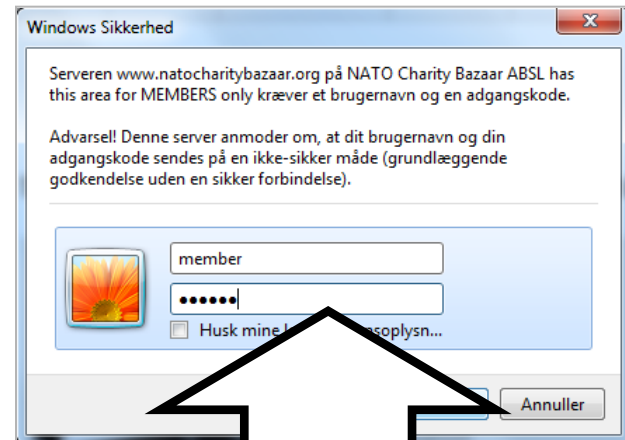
Windows Sikkerhed

Serveren www.natocharitybazaar.org på NATO Charity Bazaar ABSL has this area for MEMBERS only kræver et brugernavn og en adgangskode.

Advarsel! Denne server anmoder om, at dit brugernavn og din adgangskode sendes på en ikke-sikker måde (grundlæggende godkendelse uden en sikker forbindelse).

member

••••••

Husk mine l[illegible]nsoplysn...

Annuller